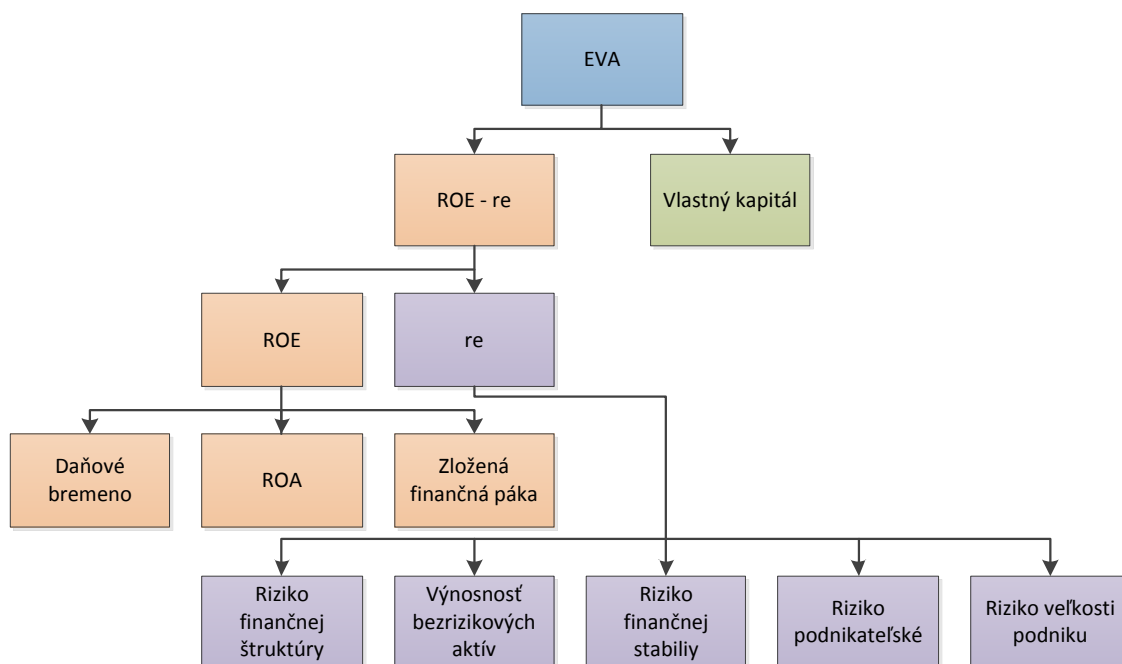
EVA

ROE - re

Vlastný kapitál

ROE

re

Daňové bremeno

ROA

Zložená finančná páka

Riziko finančnej štruktúry

Výnosnosť bezrizikových aktív

Riziko finančnej stabiliy

Riziko podnikateľské

Riziko veľkosti podniku